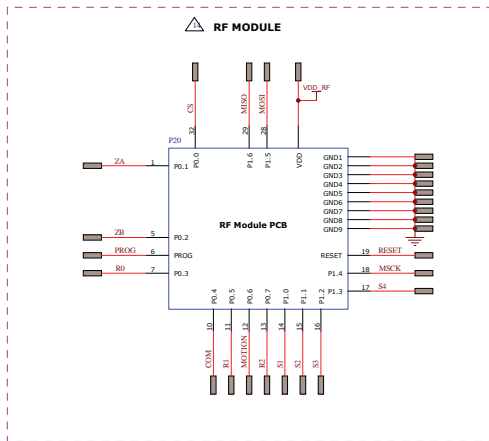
RF MODULE

CS
MISO
MOSI
VDD_RF

32
29
28

P20

P0.0
P1.6
P1.5
VDD

ZA
1
P0.1

GND1
GND2
GND3
GND4
GND5
GND6
GND7
GND8
GND9

RF Module PCB

ZB
5
P0.2

PROG
6
PROG

R0
7
P0.3

RESET
19
RESET

P1.4
18
MSCK

P1.3
17
S4

P0.4
P0.5
P0.6
P0.7
P1.0
P1.1
P1.2

10
11
12
13
14
15
16

COM
R1
MOTION
R2
S1
S2
S3